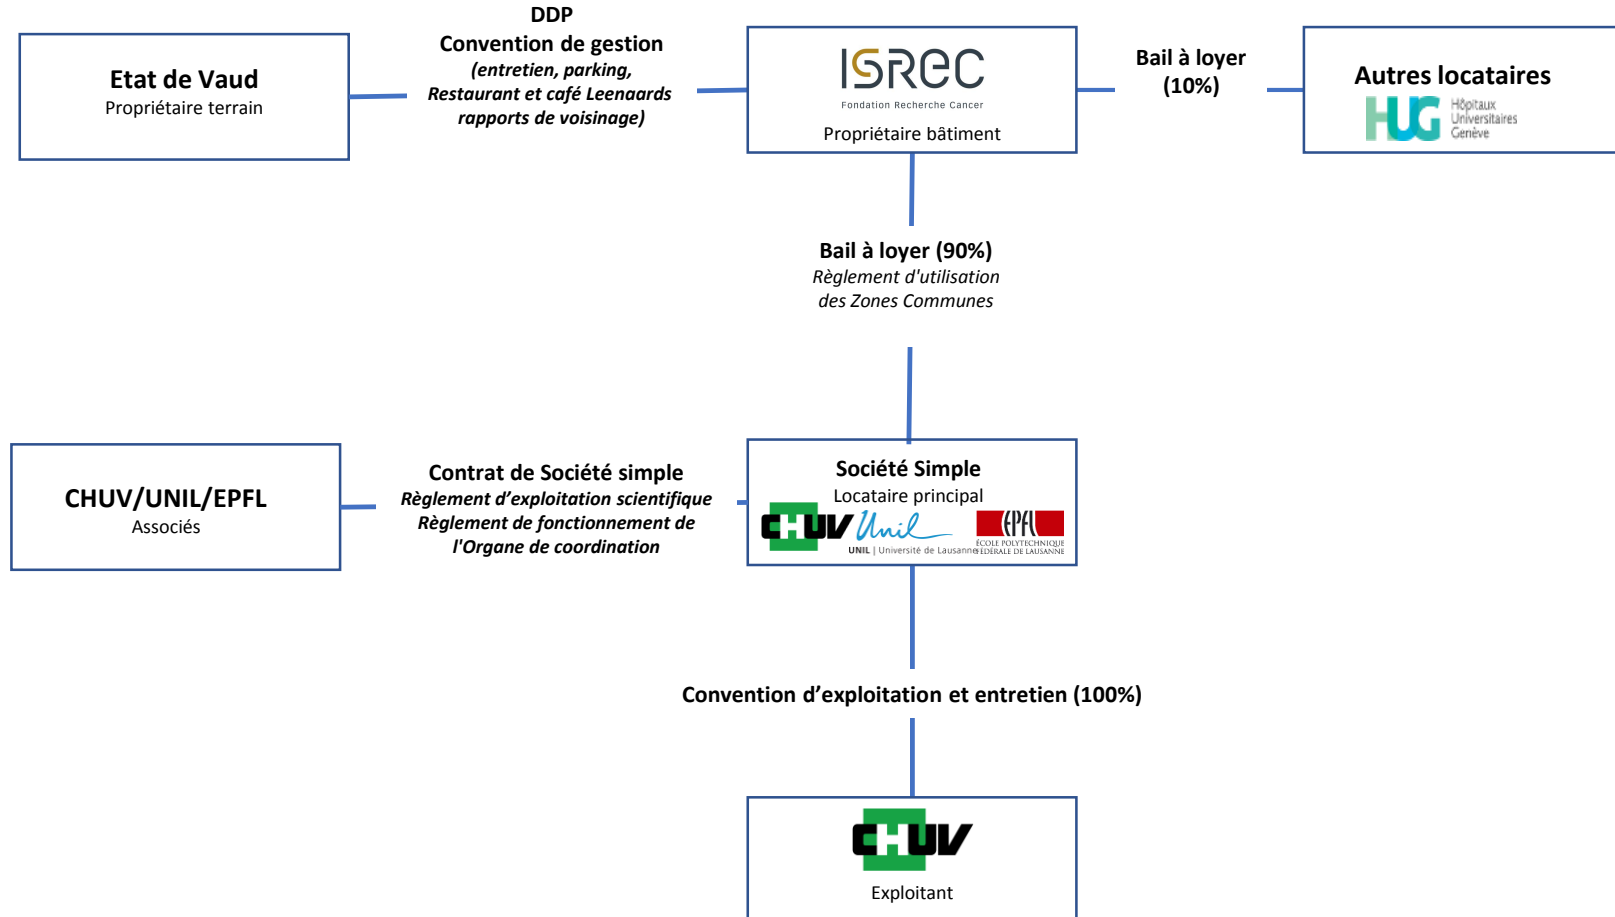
Etat de Vaud
Propriétaire terrain

DDP
Convention de gestion
(entretien, parking, Restaurant et café Leenaards rapports de voisinage)

ISREC
Fondation Recherche Cancer
Propriétaire bâtiment

Bail à loyer (10%)

Autres locataires
HUG Hôpitaux Universitaires Genève

Bail à loyer (90%)
Règlement d'utilisation des Zones Communes

CHUV/UNIL/EPFL
Associés

Contrat de Société simple
Règlement d'exploitation scientifique
Règlement de fonctionnement de l'Organe de coordination

Société Simple
Locataire principal
CHUV Unil UNIL | Université de Lausanne EPFL ÉCOLE POLYTECHNIQUE FÉDÉRALE DE LAUSANNE

Convention d'exploitation et entretien (100%)

CHUV
Exploitant